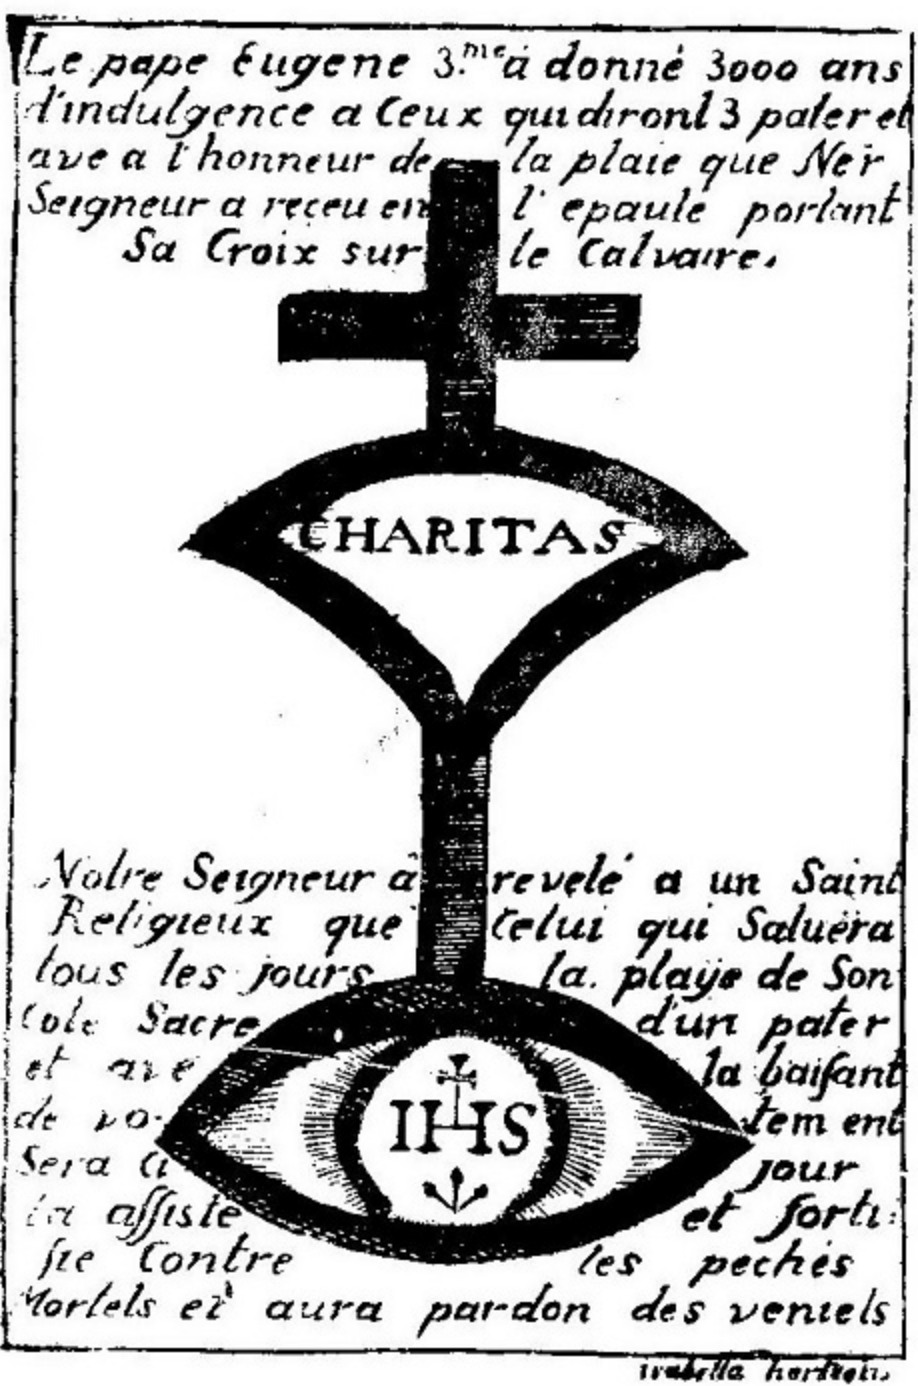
Le pape Eugene 3.me à donné 3000 ans d'indulgence a ceux qui dironl 3 pater et ave a l'honneur de la plaie que Nr Seigneur a receu en l'epaule portant Sa Croix sur le Calvaire.

CHARITAS

Notre Seigneur à revelé a un Saint Religieux que celui qui Saluera tous les jours la playe de Son Cole Sacre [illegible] d'un pater et ave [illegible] la baisant de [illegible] tem ent Sera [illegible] jour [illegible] assiste et forti fie Contre les pechés Mortels et aura pardon des veniels

IHS

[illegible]